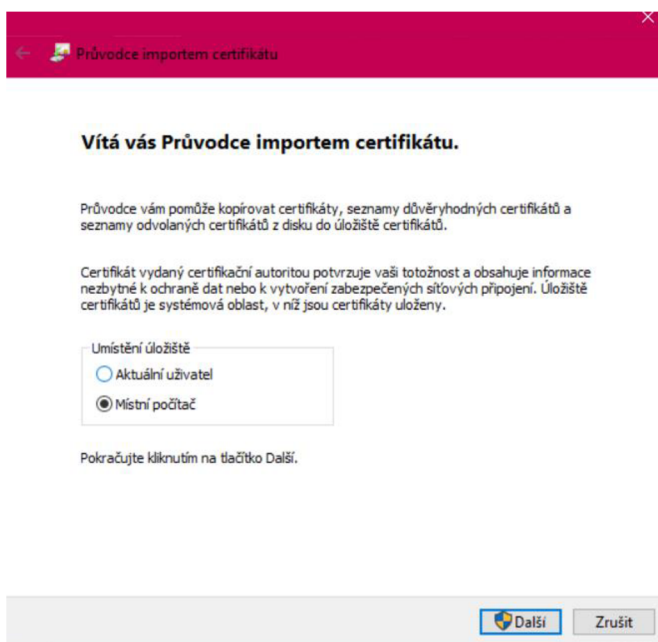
Průvodce importem certifikátu

Vítá vás Průvodce importem certifikátu.

Průvodce vám pomůže kopírovat certifikáty, seznamy důvěryhodných certifikátů a seznamy odvolaných certifikátů z disku do úložiště certifikátů.

Certifikát vydaný certifikační autoritou potvrzuje vaši totožnost a obsahuje informace nezbytné k ochraně dat nebo k vytvoření zabezpečených síťových připojení. Úložiště certifikátů je systémová oblast, v níž jsou certifikáty uloženy.

Umístění úložiště
Aktuální uživatel
Místní počítač

Pokračujte kliknutím na tlačítko Další.

Další
Zrušit